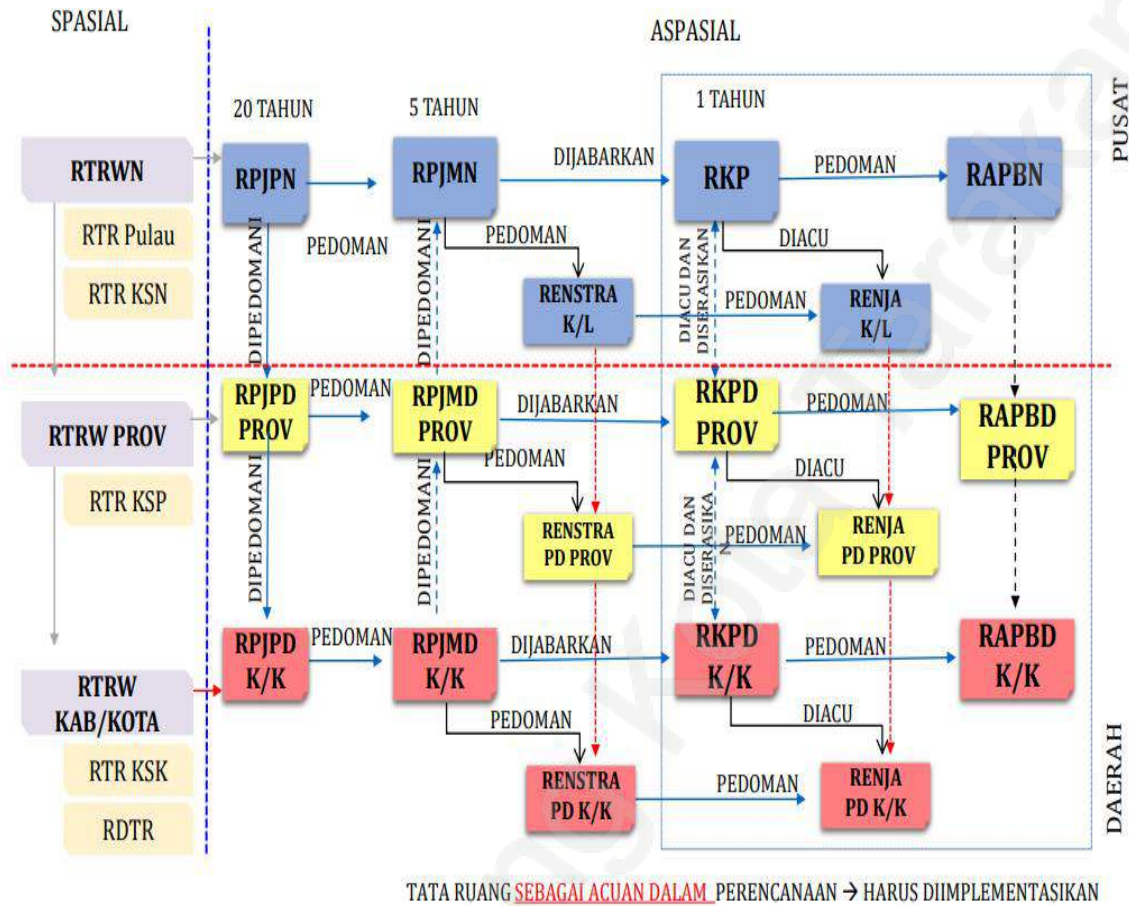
SPASIAL

ASPASIAL

PUSAT

20 TAHUN

5 TAHUN

1 TAHUN

RTRWN

RTR Pulau

RTR KSN

RPJPN

RPJMN

DIJABARKAN

RKP

PEDOMAN

RAPBN

PEDOMAN

DIPEDOMANI

DIPEDOMANI

PEDOMAN

DIACU DAN DISERASIKAN

DIACU

RENSTRA K/L

PEDOMAN

RENJA K/L

RTRW PROV

RTR KSP

RPJPD PROV

PEDOMAN

RPJMD PROV

DIJABARKAN

RKPD PROV

PEDOMAN

RAPBD PROV

PEDOMAN

DIACU

DIPEDOMANI

DIPEDOMANI

DIACU DAN DISERASIKA

RENSTRA PD PROV

PEDOMAN

RENJA PD PROV

RTRW KAB/KOTA

RTR KSK

RDTR

RPJPD K/K

PEDOMAN

RPJMD K/K

DIJABARKAN

RKPD K/K

PEDOMAN

RAPBD K/K

PEDOMAN

DIACU

RENSTRA PD K/K

PEDOMAN

RENJA PD K/K

DAERAH

TATA RUANG SEBAGAI ACUAN DALAM PERENCANAAN → HARUS DIIMPLEMENTASIKAN